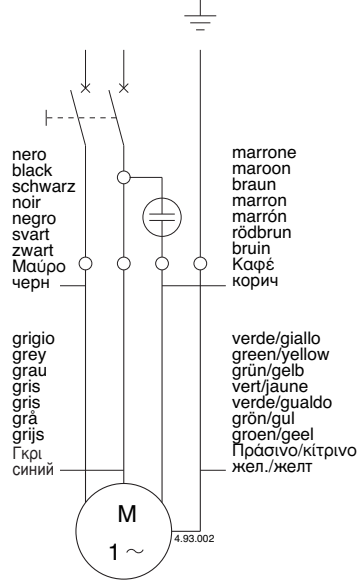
nero
black
schwarz
noir
negro
svart
zwart
Μαύρο
черн

marrone
maroon
braun
marron
marrón
rödbrun
bruin
Καφέ
корич

grigio
grey
grau
gris
gris
grå
grijs
Γκρι
синий

verde/giallo
green/yellow
grün/gelb
vert/jaune
verde/gualdo
grön/gul
groen/geel
Πράσινο/κίτρινο
жел./желт

M
1 $\sim$

4.93.002